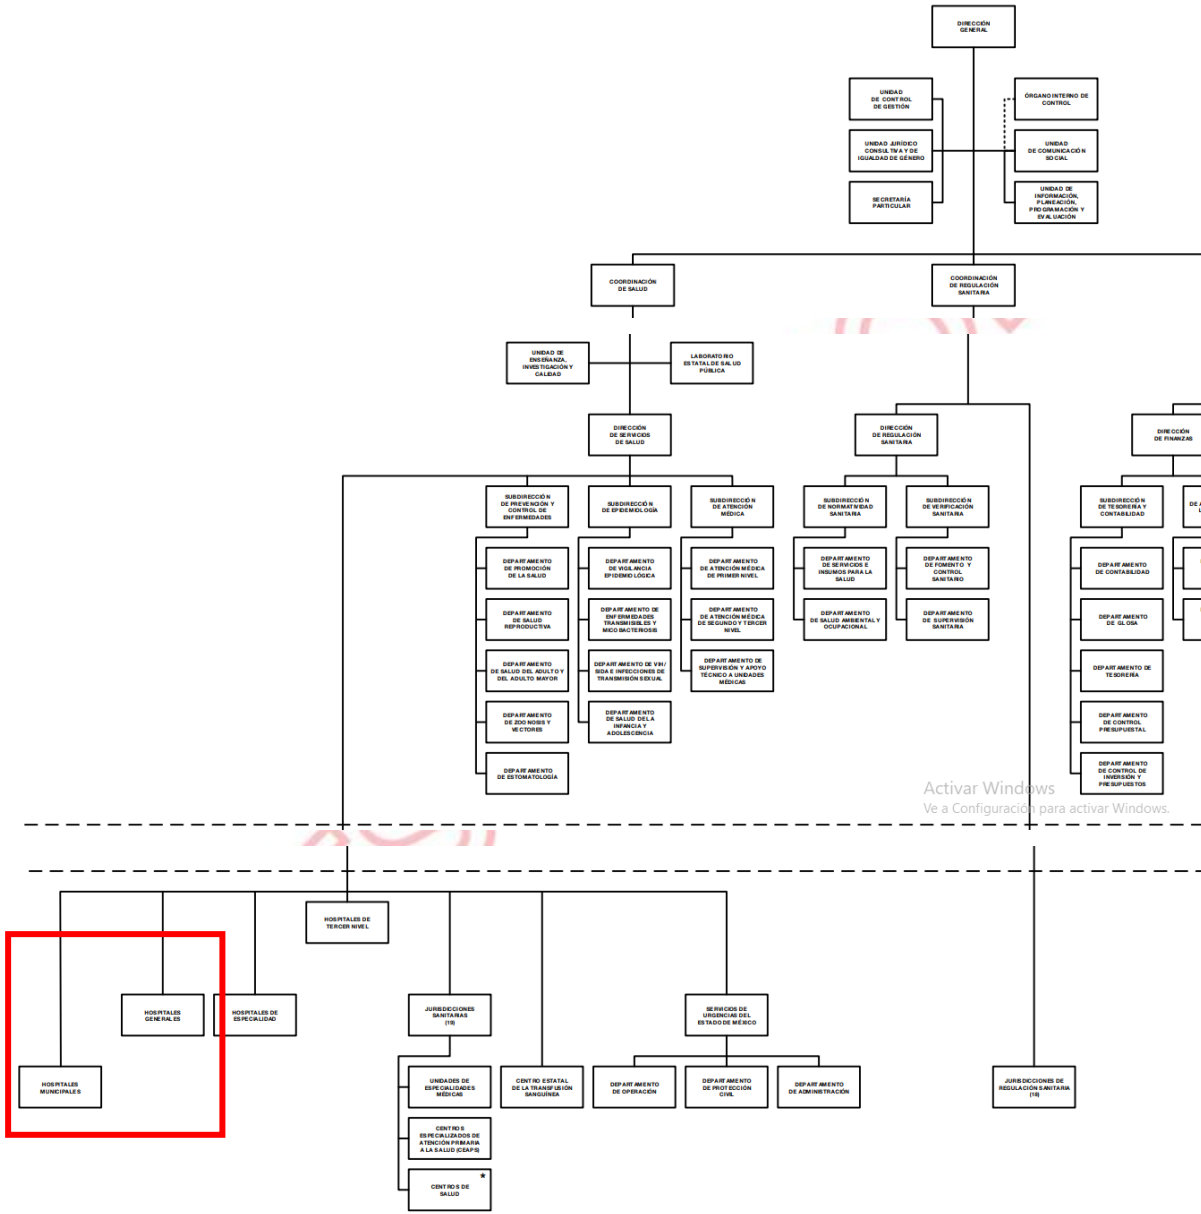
DIRECCIÓN GENERAL

UNIDAD DE CONTROL DE GESTIÓN

UNIDAD JURÍDICO CONSULTIVA Y DE IGUALDAD DE GÉNERO

SECRETARÍA PARTICULAR

ÓRGANO INTERNO DE CONTROL

UNIDAD DE COMUNICACIÓN SOCIAL

UNIDAD DE INFORMACIÓN, PLANEACIÓN, PROGRAMACIÓN Y EVALUACIÓN

COORDINACIÓN DE SALUD

COORDINACIÓN DE REGULACIÓN SANITARIA

UNIDAD DE ENSEÑANZA, INVESTIGACIÓN Y CALIDAD

LABORATORIO ESTATAL DE SALUD PÚBLICA

DIRECCIÓN DE SERVICIOS DE SALUD

DIRECCIÓN DE REGULACIÓN SANITARIA

DIRECCIÓN DE FINANZAS

SUBDIRECCIÓN DE PREVENCIÓN Y CONTROL DE ENFERMEDADES

SUBDIRECCIÓN DE EPIDEMIOLOGÍA

SUBDIRECCIÓN DE ATENCIÓN MÉDICA

SUBDIRECCIÓN DE NORMATIVIDAD SANITARIA

SUBDIRECCIÓN DE VERIFICACIÓN SANITARIA

SUBDIRECCIÓN DE TESORERÍA Y CONTABILIDAD

DE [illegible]

DEPARTAMENTO DE PROMOCIÓN DE LA SALUD

DEPARTAMENTO DE SALUD REPRODUCTIVA

DEPARTAMENTO DE SALUD DEL ADULTO Y DEL ADULTO MAYOR

DEPARTAMENTO DE ZOONOSIS Y VECTORES

DEPARTAMENTO DE ESTOMATOLOGÍA

DEPARTAMENTO DE VIGILANCIA EPIDEMIOLÓGICA

DEPARTAMENTO DE ENFERMEDADES TRANSMISIBLES Y MICOBACTERIOSIS

DEPARTAMENTO DE VIH / SIDA E INFECCIONES DE TRANSMISIÓN SEXUAL

DEPARTAMENTO DE SALUD DE LA INFANCIA Y ADOLESCENCIA

DEPARTAMENTO DE ATENCIÓN MÉDICA DE PRIMER NIVEL

DEPARTAMENTO DE ATENCIÓN MÉDICA DE SEGUNDO Y TERCER NIVEL

DEPARTAMENTO DE SUPERVISIÓN Y APOYO TÉCNICO A UNIDADES MÉDICAS

DEPARTAMENTO DE SERVICIOS E INSUMOS PARA LA SALUD

DEPARTAMENTO DE SALUD AMBIENTAL Y OCUPACIONAL

DEPARTAMENTO DE FOMENTO Y CONTROL SANITARIO

DEPARTAMENTO DE SUPERVISIÓN SANITARIA

DEPARTAMENTO DE CONTABILIDAD

DEPARTAMENTO DE GLOSA

DEPARTAMENTO DE TESORERÍA

DEPARTAMENTO DE CONTROL PRESUPUESTAL

DEPARTAMENTO DE CONTROL DE INVERSIÓN Y PRESUPUESTOS

Activar Windows
Ve a Configuración para activar Windows.

HOSPITALES DE TERCER NIVEL

HOSPITALES GENERALES

HOSPITALES DE ESPECIALIDAD

HOSPITALES MUNICIPALES

JURISDICCIONES SANITARIAS (19)

SERVICIOS DE URGENCIAS DEL ESTADO DE MÉXICO

UNIDADES DE ESPECIALIDADES MÉDICAS

CENTRO ESTATAL DE LA TRANSFUSIÓN SANGUÍNEA

DEPARTAMENTO DE OPERACIÓN

DEPARTAMENTO DE PROTECCIÓN CIVIL

DEPARTAMENTO DE ADMINISTRACIÓN

JURISDICCIONES DE REGULACIÓN SANITARIA (18)

CENTROS ESPECIALIZADOS DE ATENCIÓN PRIMARIA A LA SALUD (CEAPS)

CENTROS DE SALUD *